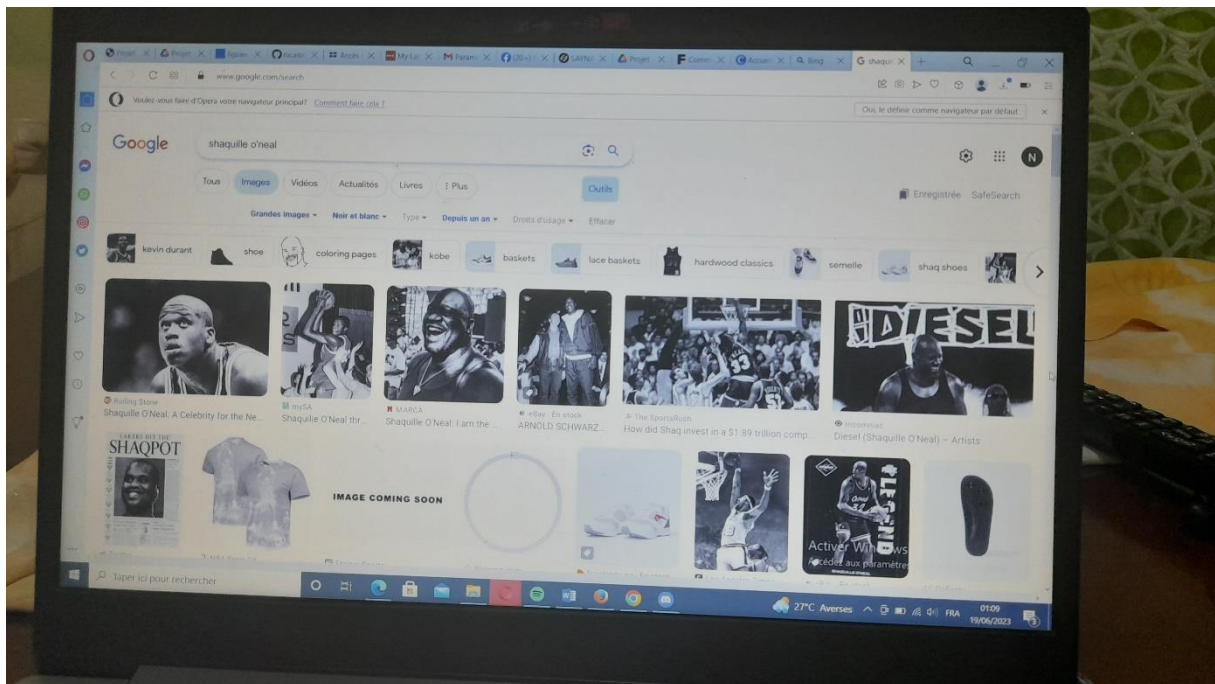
Projet | Projet | Square | nouveau | Accès | My La | Param | (20+) | LAYN | Projet | Comm | Accue | Bing | G shaqui

www.google.com/search

Voulez-vous faire d'Opera votre navigateur principal ? Comment faire cela ?

Oui, le définir comme navigateur par défaut

Google

shaquille o'neal

Tous Images Vidéos Actualités Livres ⋮ Plus Outils

Enregistrée SafeSearch

Grandes images ▾ Noir et blanc ▾ Type ▾ Depuis un an ▾ Droits d'usage ▾ Effacer

kevin durant shoe coloring pages kobe baskets lace baskets hardwood classics semelle shaq shoes

Rolling Stone
Shaquille O'Neal: A Celebrity for the Ne...

mySA
Shaquille O'Neal thr...

MARCA
Shaquille O'Neal: I am the ...

eBay · En stock
ARNOLD SCHWARZ...

The SportsRush
How did Shaq invest in a $1.89 trillion comp...

DIESEL

Instantsaisi
Diesel (Shaquille O'Neal) – Artists

SHAQPOT

IMAGE COMING SOON

LEGEND

Activer Windows
Accédez aux paramètres

Taper ici pour rechercher

27°C Averses FRA 01:09 19/06/2023